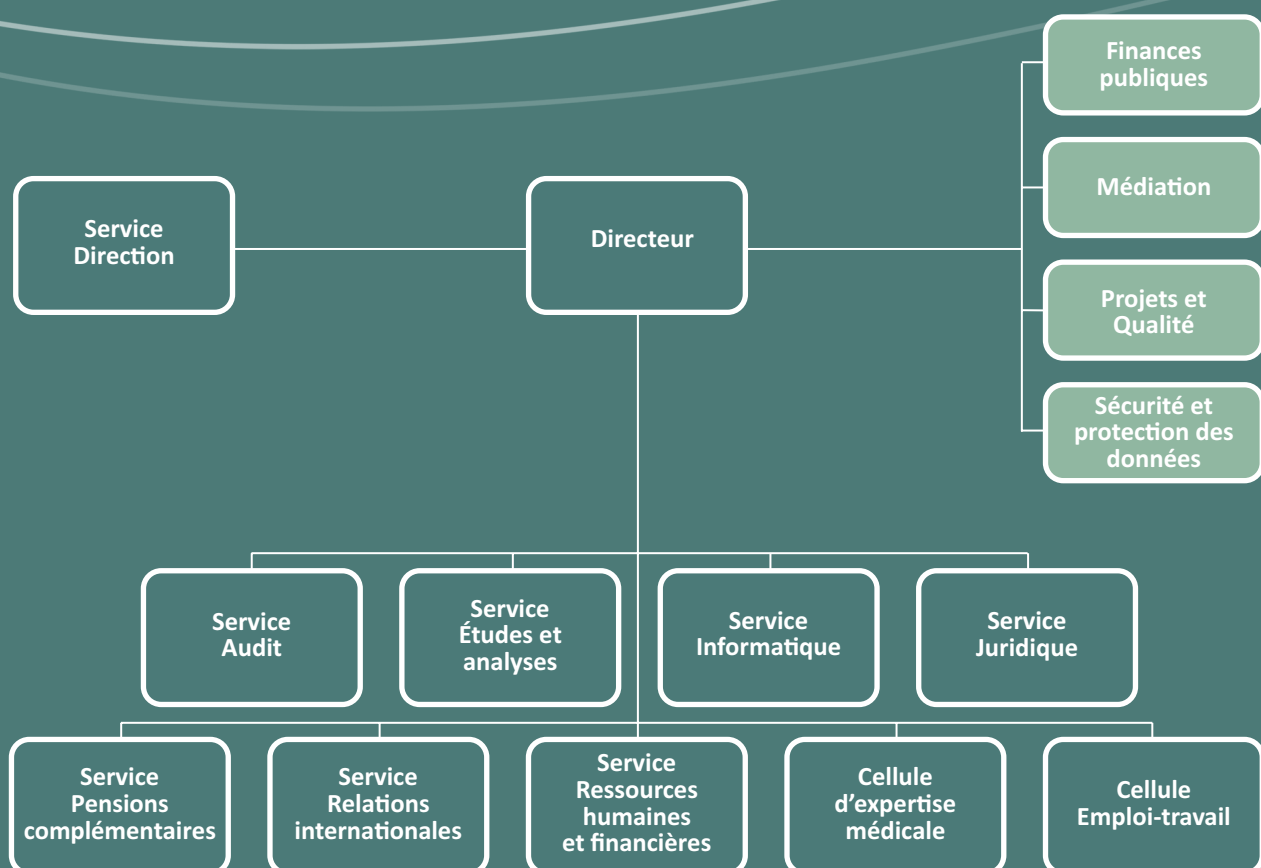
Finances publiques

Médiation

Projets et Qualité

Sécurité et protection des données

Service Direction

Directeur

Service Audit

Service Études et analyses

Service Informatique

Service Juridique

Service Pensions complémentaires

Service Relations internationales

Service Ressources humaines et financières

Cellule d'expertise médicale

Cellule Emploi-travail